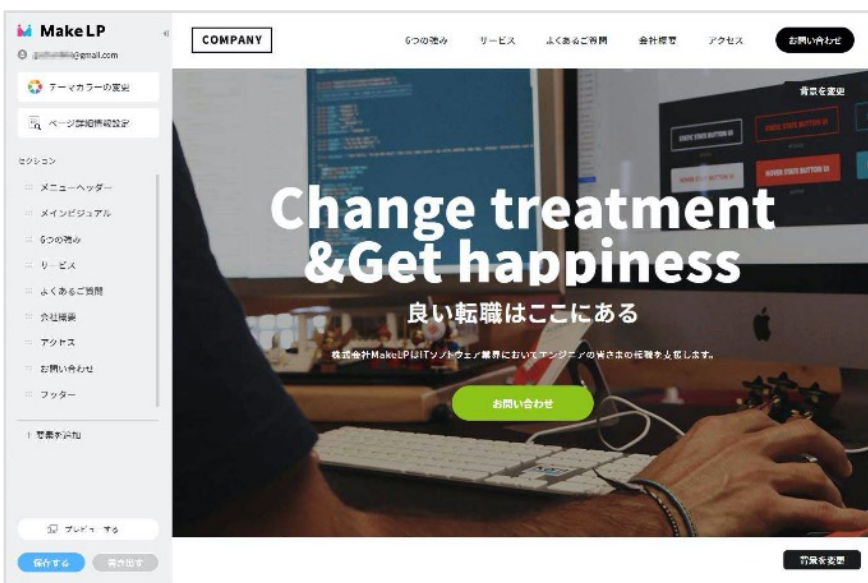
Make LP
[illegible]@gmail.com

テーマカラーの変更

ページ詳細情報設定

セクション

メニューヘッダー

メインビジュアル

6つの強み

サービス

よくあるご質問

会社概要

アクセス

お問い合わせ

フッター

要素を追加

プレビューする

保存する

書き出す

COMPANY

6つの強み

サービス

よくあるご質問

会社概要

アクセス

お問い合わせ

背景を変更

Change treatment &Get happiness

良い転職はここにある

株式会社MakeLPはITソフトウェア業界においてエンジニアの皆さまの転職を支援します。

お問い合わせ

背景を変更